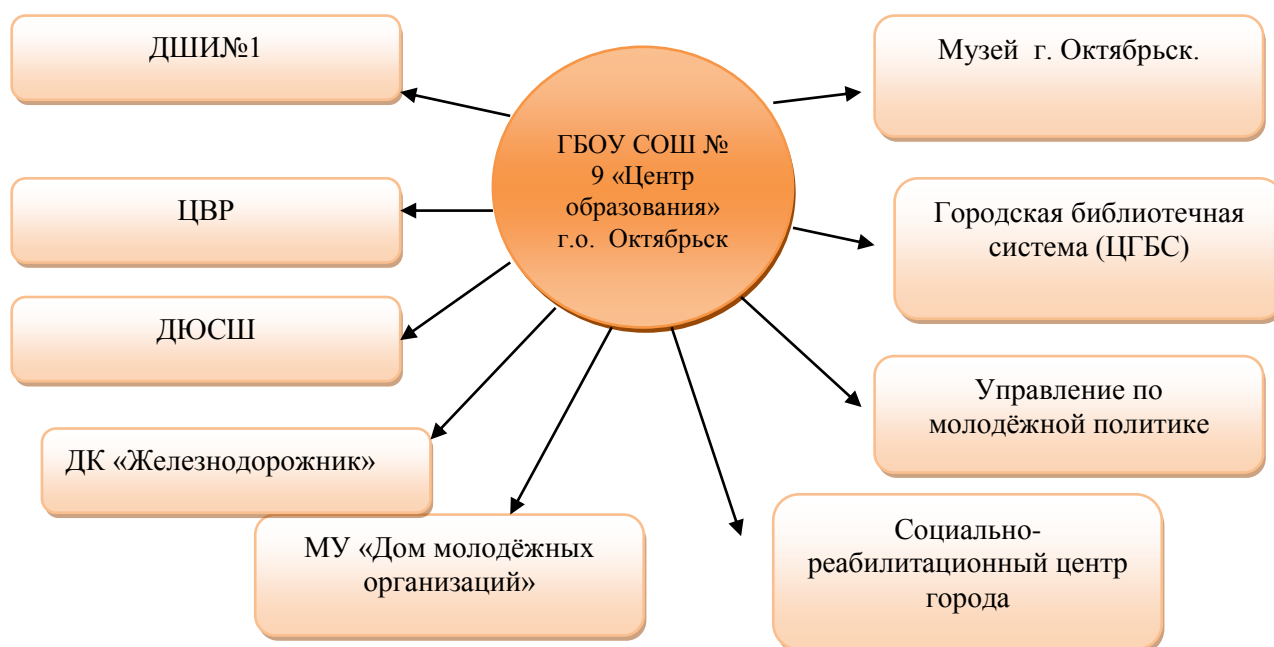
ГБОУ СОШ № 9 «Центр образования» г.о. Октябрьск

ДШИ№1

ЦВР

ДЮСШ

ДК «Железнодорожник»

МУ «Дом молодёжных организаций»

Музей г. Октябрьск.

Городская библиотечная система (ЦГБС)

Управление по молодёжной политике

Социально-реабилитационный центр города